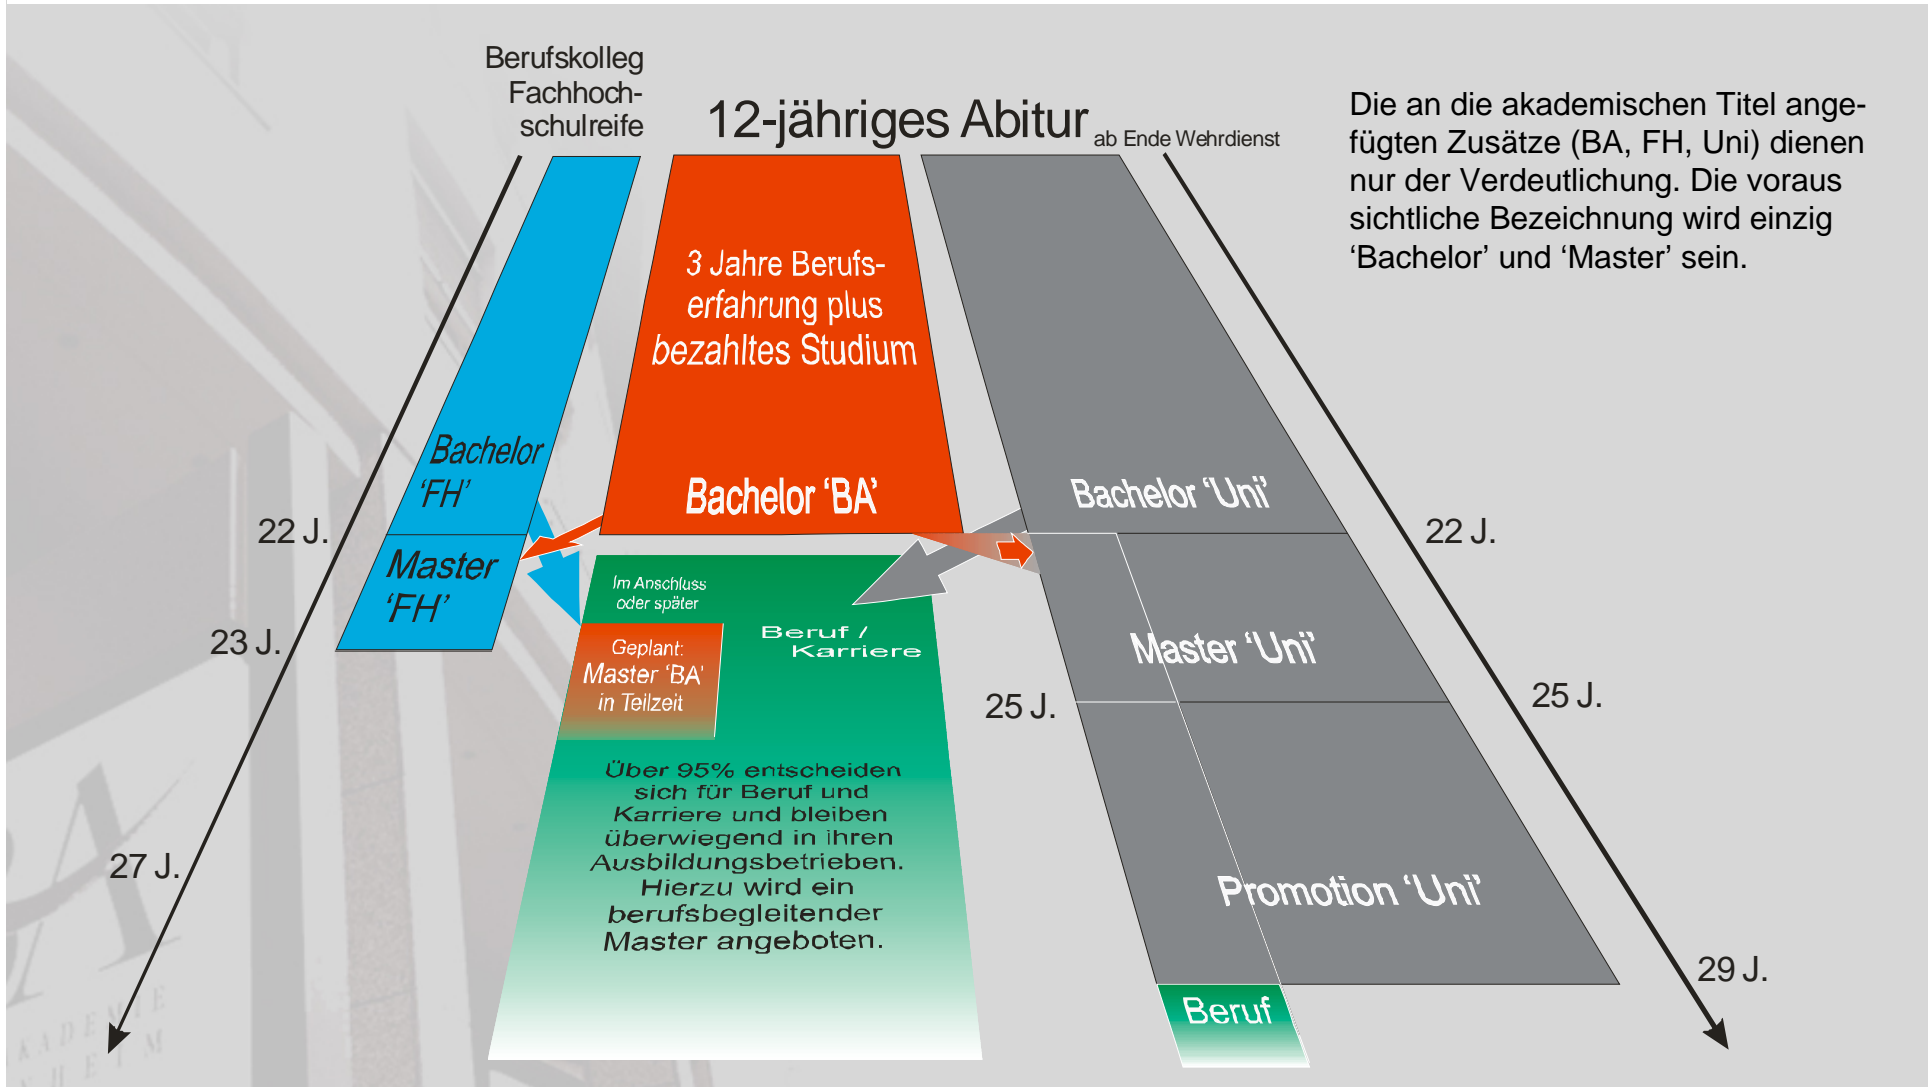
Berufskolleg Fachhochschulreife

12-jähriges Abitur ab Ende Wehrdienst

Die an die akademischen Titel angefügten Zusätze (BA, FH, Uni) dienen nur der Verdeutlichung. Die voraus sichtliche Bezeichnung wird einzig 'Bachelor' und 'Master' sein.

3 Jahre Berufserfahrung plus bezahltes Studium

Bachelor 'BA'

Bachelor 'FH'

Master 'FH'

22 J.

23 J.

27 J.

Im Anschluss oder später

Beruf / Karriere

Geplant: Master 'BA' in Teilzeit

Über 95% entscheiden sich für Beruf und Karriere und bleiben überwiegend in ihren Ausbildungsbetrieben. Hierzu wird ein berufsbegleitender Master angeboten.

Bachelor 'Uni'

22 J.

Master 'Uni'

25 J.

25 J.

Promotion 'Uni'

29 J.

Beruf